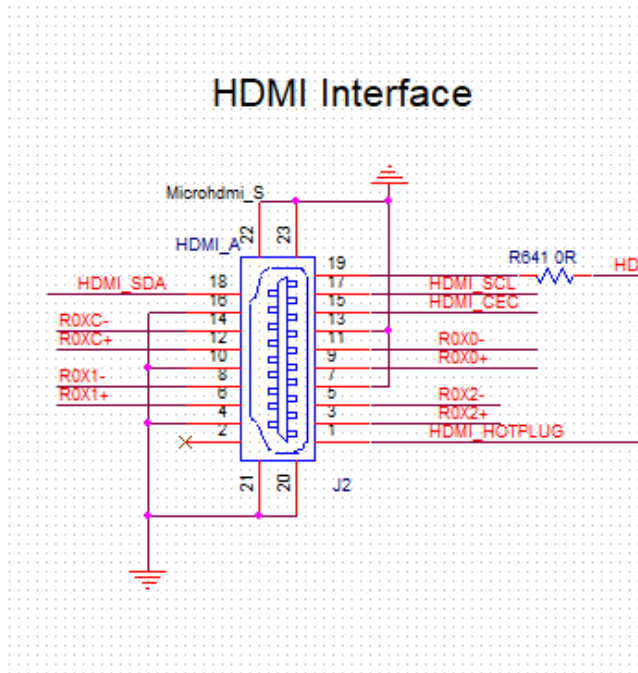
HDMI Interface

Microhdmi_S

HDMI_A

22
23

HDMI_SDA
18
16
R0XC-
14
R0XC+
12
10
R0X1-
8
R0X1+
6
4
2

19
17
HDMI_SCL
15
HDMI_CEC
13
11
R0X0-
9
R0X0+
7
5
R0X2-
3
R0X2+
1
HDMI_HOTPLUG

R641 0R
HD

21
20
J2